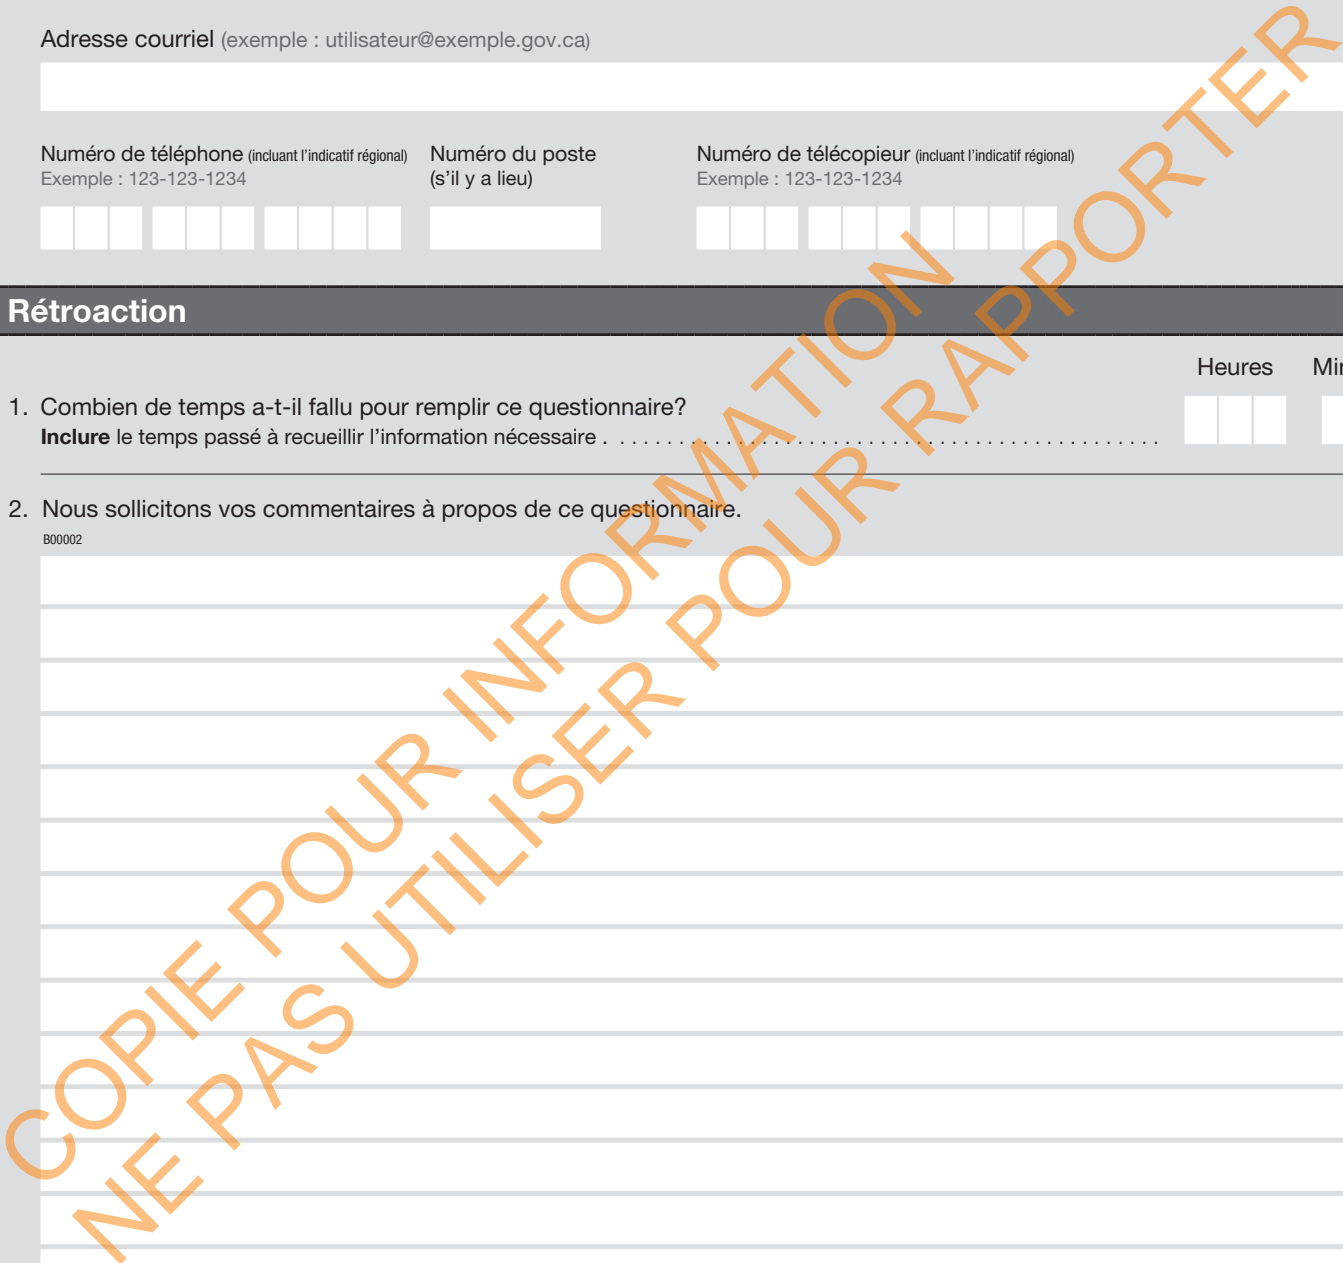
Adresse courriel (exemple : utilisateur@exemple.gov.ca)

Numéro de téléphone (incluant l'indicatif régional)
Exemple : 123-123-1234

Numéro du poste (s'il y a lieu)

Numéro de télécopieur (incluant l'indicatif régional)
Exemple : 123-123-1234

Rétroaction

Heures Mi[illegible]

1. Combien de temps a-t-il fallu pour remplir ce questionnaire?
Inclure le temps passé à recueillir l'information nécessaire . . . . . . . . . . . . . . . . . . . . . . . . . . . . . . . . . . . . . . . . . . . . . . . . . . . .

2. Nous sollicitons vos commentaires à propos de ce questionnaire.
B00002

COPIE POUR INFORMATION
NE PAS UTILISER POUR RAPPORTER